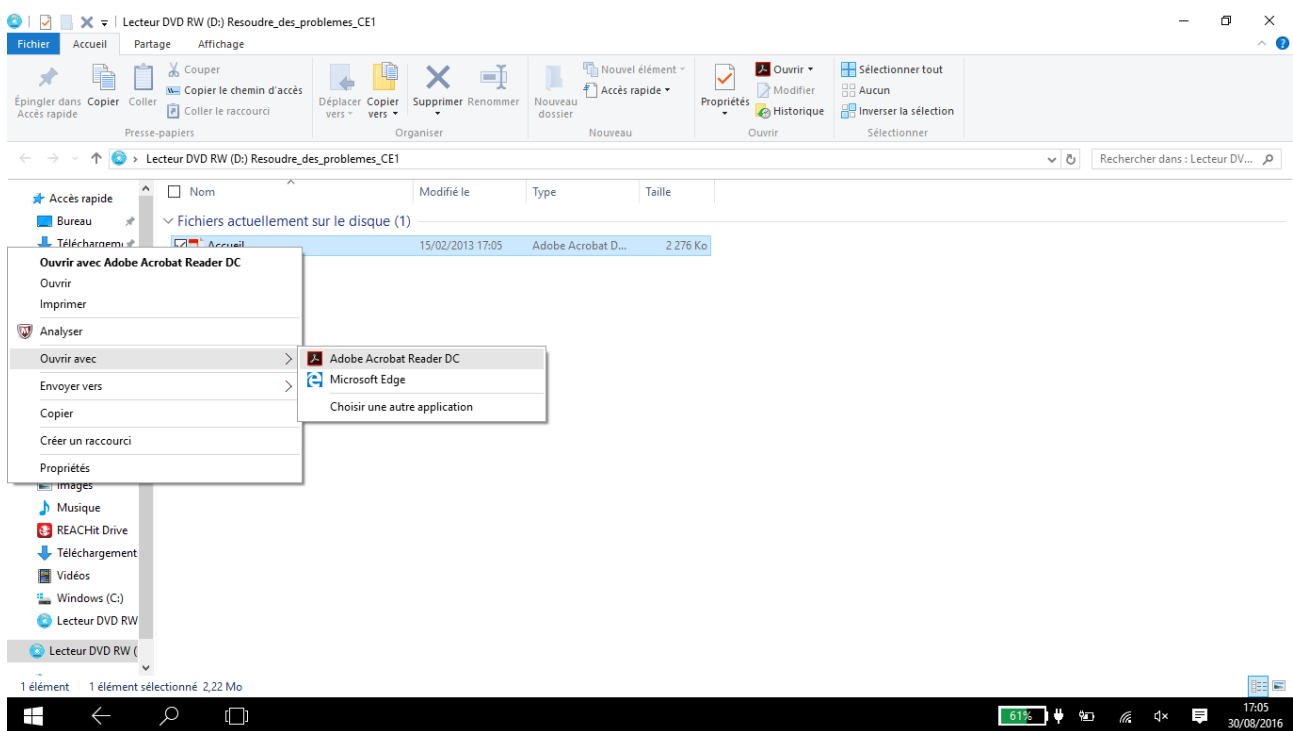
Lecteur DVD RW (D:) Resoudre_des_problemes_CE1

Fichier Accueil Partage Affichage

Épingler dans Accès rapide
Copier
Coller
Couper
Copier le chemin d'accès
Coller le raccourci
Presse-papiers

Déplacer vers
Copier vers
Supprimer
Renommer
Organiser

Nouveau dossier
Nouvel élément
Accès rapide
Nouveau

Propriétés
Ouvrir
Modifier
Historique
Ouvrir

Sélectionner tout
Aucun
Inverser la sélection
Sélectionner

Lecteur DVD RW (D:) Resoudre_des_problemes_CE1

Rechercher dans : Lecteur DV...

Accès rapide
Bureau
Téléchargem

Nom
Modifié le
Type
Taille

Fichiers actuellement sur le disque (1)

Accueil 15/02/2013 17:05 Adobe Acrobat D... 2 276 Ko

Ouvrir avec Adobe Acrobat Reader DC
Ouvrir
Imprimer
Analyser
Ouvrir avec
Envoyer vers
Copier
Créer un raccourci
Propriétés

Adobe Acrobat Reader DC
Microsoft Edge
Choisir une autre application

Images
Musique
REACHit Drive
Téléchargement
Vidéos
Windows (C:)
Lecteur DVD RW
Lecteur DVD RW (

1 élément 1 élément sélectionné 2,22 Mo

61%
17:05
30/08/2016